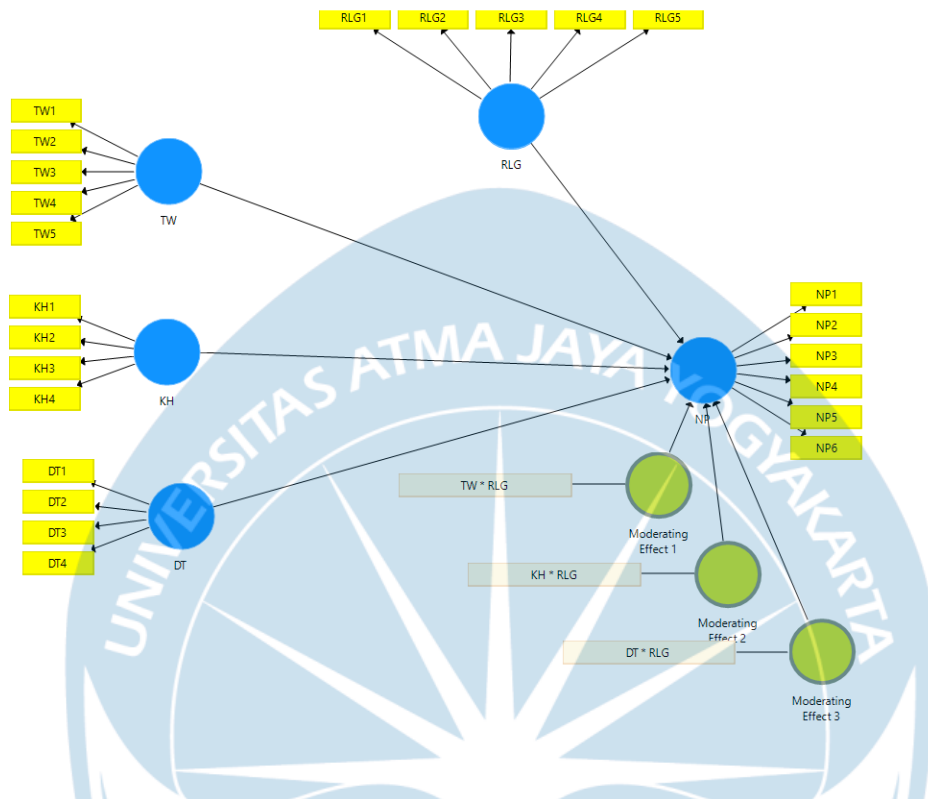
RLG1 RLG2 RLG3 RLG4 RLG5

RLG

TW1
TW2
TW3
TW4
TW5

TW

KH1
KH2
KH3
KH4

KH

DT1
DT2
DT3
DT4

DT

NP1
NP2
NP3
NP4
NP5
NP6

NP

TW * RLG
Moderating Effect 1

KH * RLG
Moderating Effect 2

DT * RLG
Moderating Effect 3

UNIVERSITAS ATMA JAYA YOGYAKARTA